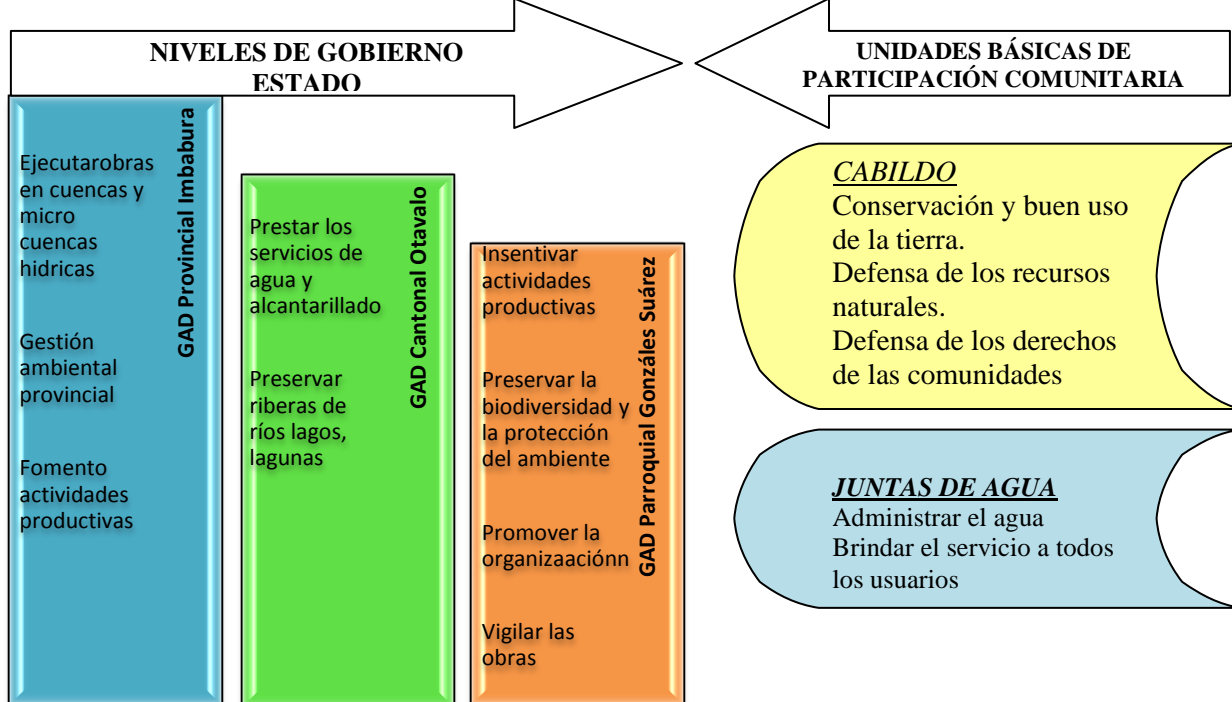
NIVELES DE GOBIERNO ESTADO

UNIDADES BÁSICAS DE PARTICIPACIÓN COMUNITARIA

GAD Provincial Imbabura

Ejecutarobras en cuencas y micro cuencas hidricas

Gestión ambiental provincial

Fomento actividades productivas

GAD Cantonal Otavalo

Prestar los servicios de agua y alcantarillado

Preservar riberas de ríos lagos, lagunas

GAD Parroquial Gonzáles Suárez

Insentivar actividades productivas

Preservar la biodiversidad y la protección del ambiente

Promover la organizaaciónn

Vigilar las obras

CABILDO
Conservación y buen uso de la tierra.
Defensa de los recursos naturales.
Defensa de los derechos de las comunidades

JUNTAS DE AGUA
Administrar el agua
Brindar el servicio a todos los usuarios